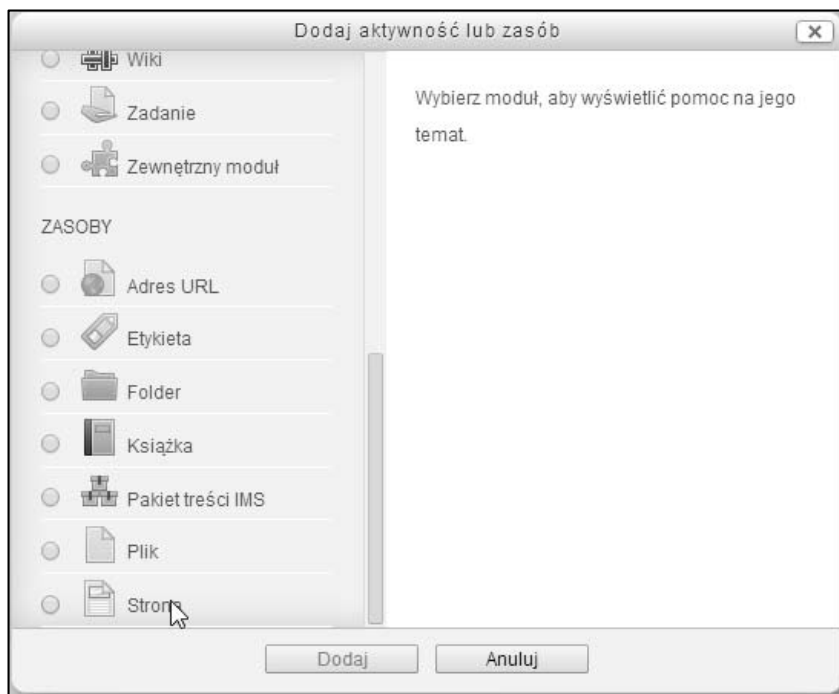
Dodaj aktywność lub zasób

x

Wiki

Zadanie

Zewnętrzny moduł

ZASOBY

Adres URL

Etykieta

Folder

Książka

Pakiet treści IMS

Plik

Strona

Wybierz moduł, aby wyświetlić pomoc na jego temat.

Dodaj

Anuluj